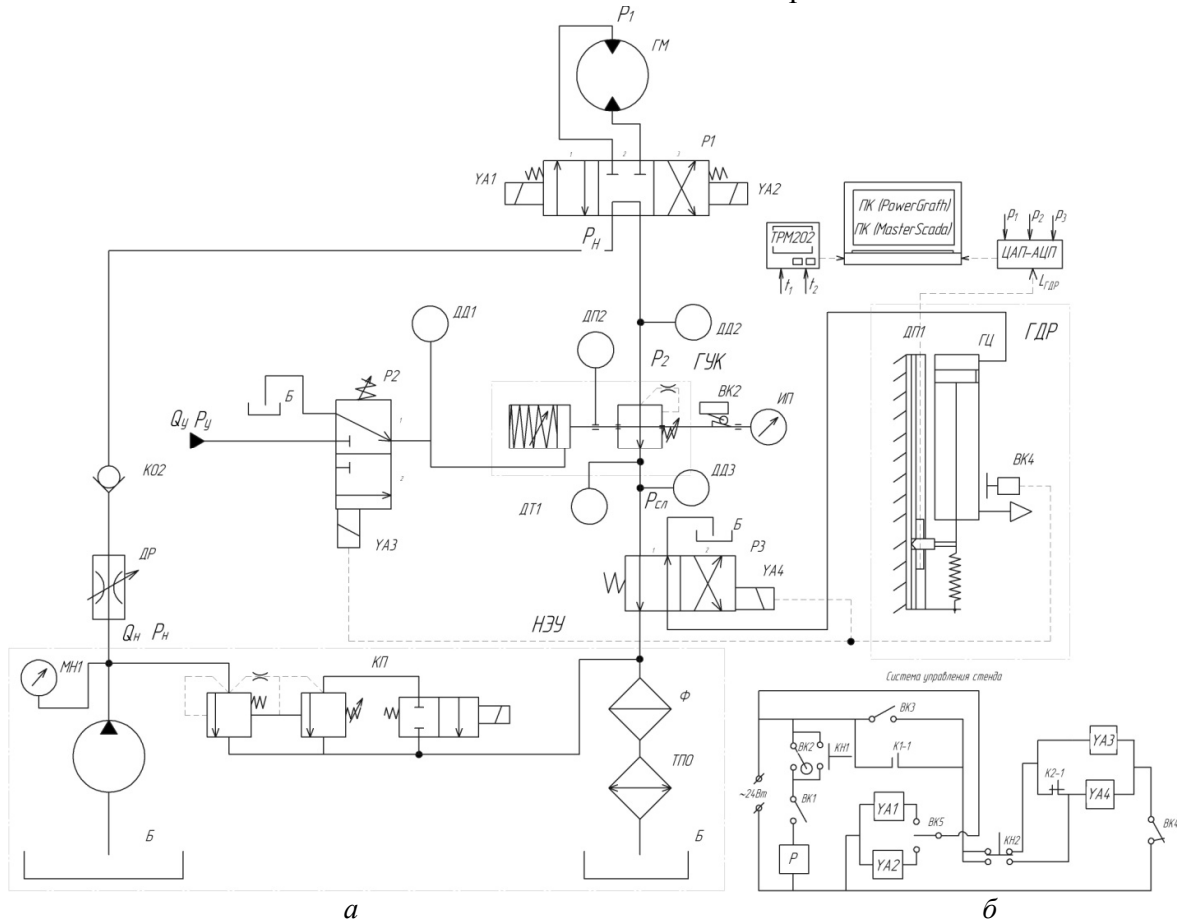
$P_1$
ГМ
1 2 3
Р1
YA1
YA2
$P_Н$
ТРМ202
$t_1$ $t_2$
ПК (PowerGraft)
ПК (MasterScada)
$p_1$ $p_2$ $p_3$
ЦАП-АЦП
$L_{ГДР}$
ДД1
ДП2
ДД2
$P_2$
ГУК
ДП1
ГЦ
ГДР
Р2
Б
$Q_у$ $P_у$
1
2
ВК2
ИП
ВК4
КО2
ДТ1
ДД3
$P_{сл}$
Б
YA3
ДР
1 2
Р3
YA4
НЗУ
$Q_н$ $P_н$
МН1
КП
Ф
ТПО
Б
Б
Система управления стенда
ВК3
ВК2
КН1
К1-1
~24Вт
ВК1
YA1
ВК5
YA2
Р
КН2
К2-1
YA3
YA4
ВК4
а
б